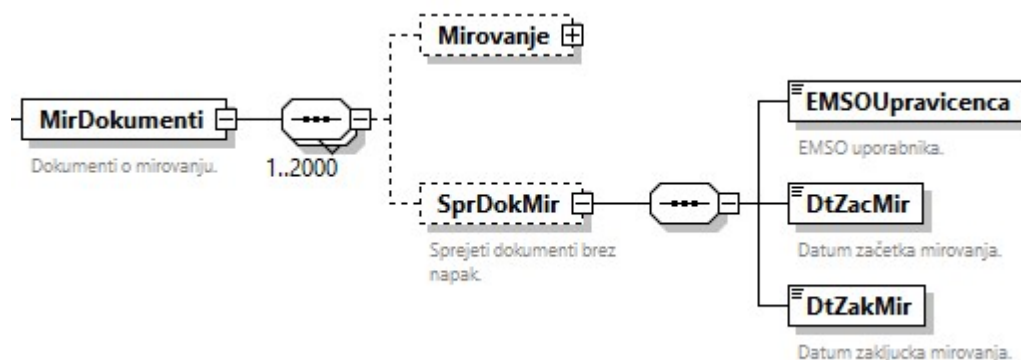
MirDokumenti

Dokumenti o mirovanju.

1..2000

Mirovanje

SprDokMir

Sprejeti dokumenti brez napak.

EMSOUpravicenca

EMSO uporabnika.

DtZacMir

Datum začetka mirovanja.

DtZakMir

Datum zaključka mirovanja.